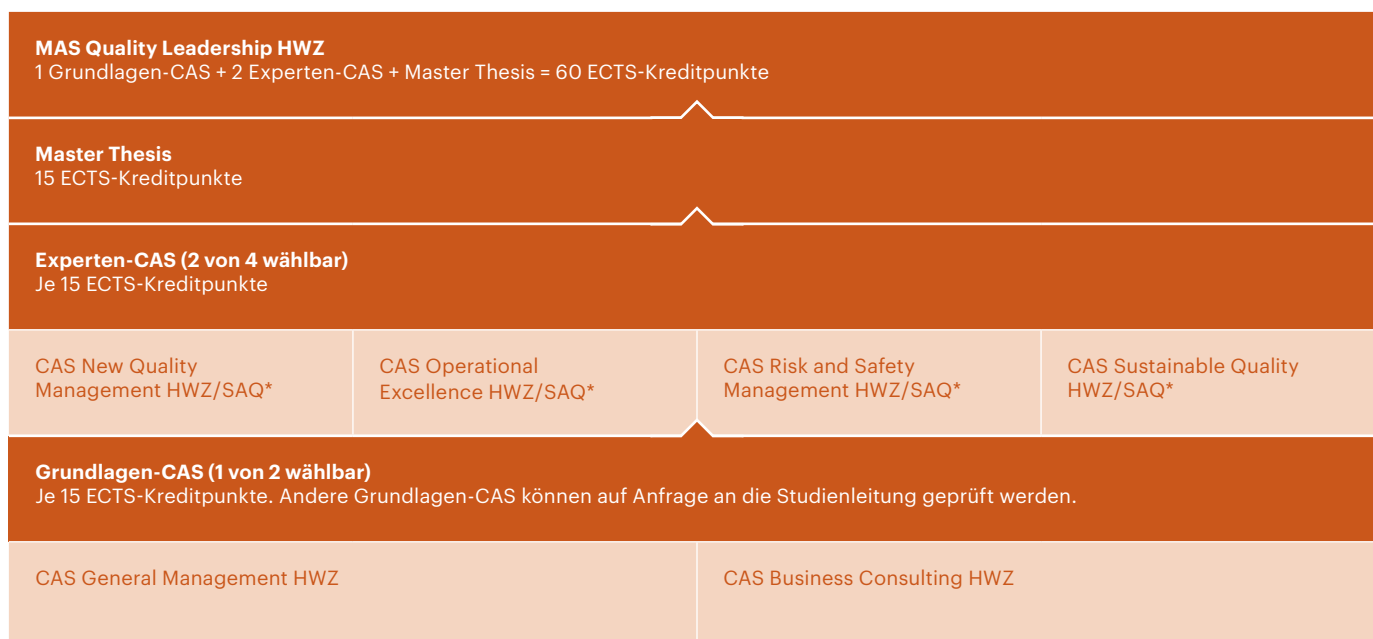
**MAS Quality Leadership HWZ**
1 Grundlagen-CAS + 2 Experten-CAS + Master Thesis = 60 ECTS-Kreditpunkte

**Master Thesis**
15 ECTS-Kreditpunkte

**Experten-CAS (2 von 4 wählbar)**
Je 15 ECTS-Kreditpunkte

CAS New Quality Management HWZ/SAQ*

CAS Operational Excellence HWZ/SAQ*

CAS Risk and Safety Management HWZ/SAQ*

CAS Sustainable Quality HWZ/SAQ*

**Grundlagen-CAS (1 von 2 wählbar)**
Je 15 ECTS-Kreditpunkte. Andere Grundlagen-CAS können auf Anfrage an die Studienleitung geprüft werden.

CAS General Management HWZ

CAS Business Consulting HWZ